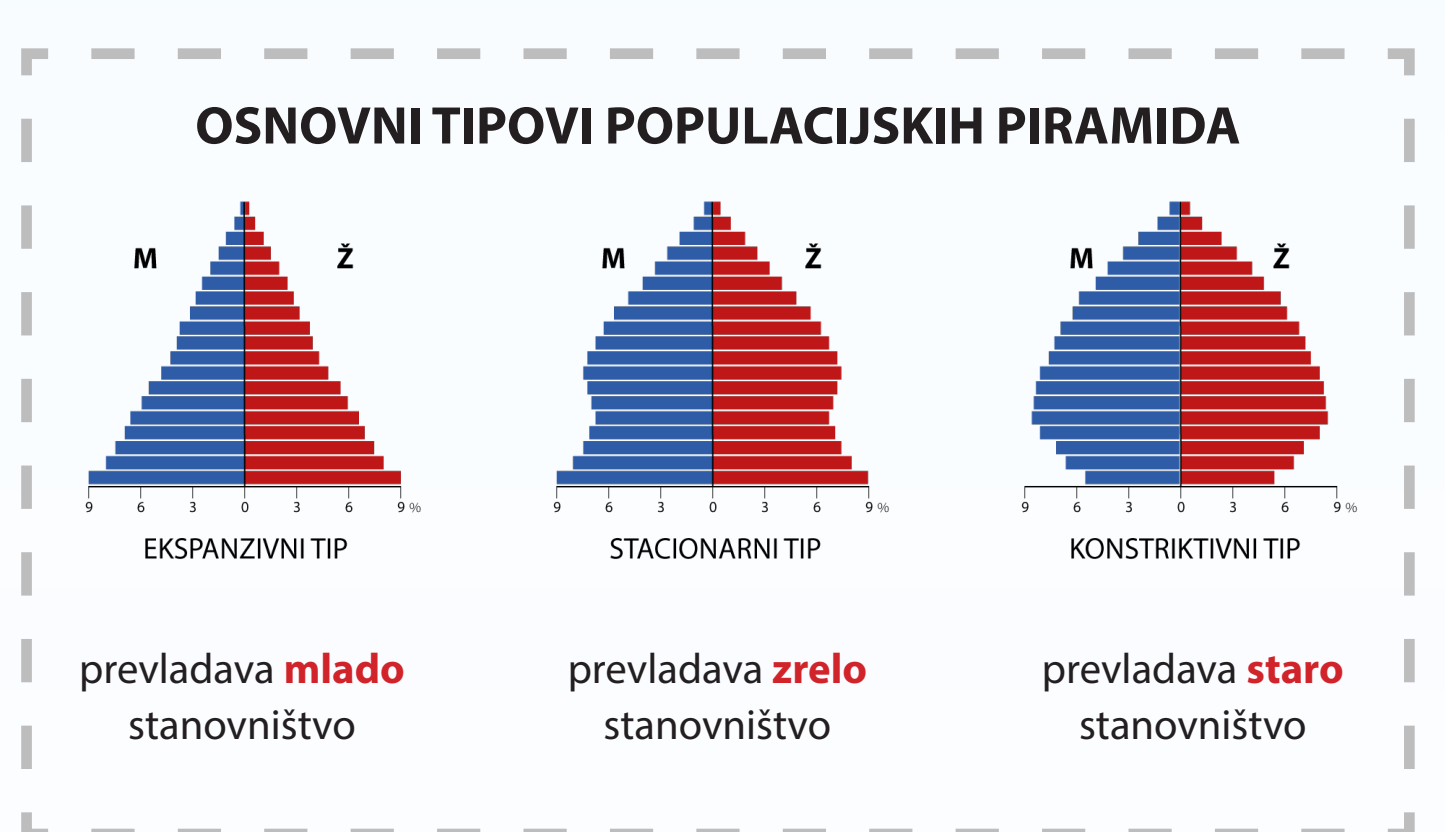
OSNOVNI TIPOVI POPULACIJSKIH PIRAMIDA

M Ž
9 6 3 0 3 6 9 %
EKSPANZIVNI TIP

M Ž
9 6 3 0 3 6 9 %
STACIONARNI TIP

M Ž
9 6 3 0 3 6 9 %
KONSTRIKTIVNI TIP

prevladava **mlado** stanovništvo

prevladava **zrelo** stanovništvo

prevladava **staro** stanovništvo